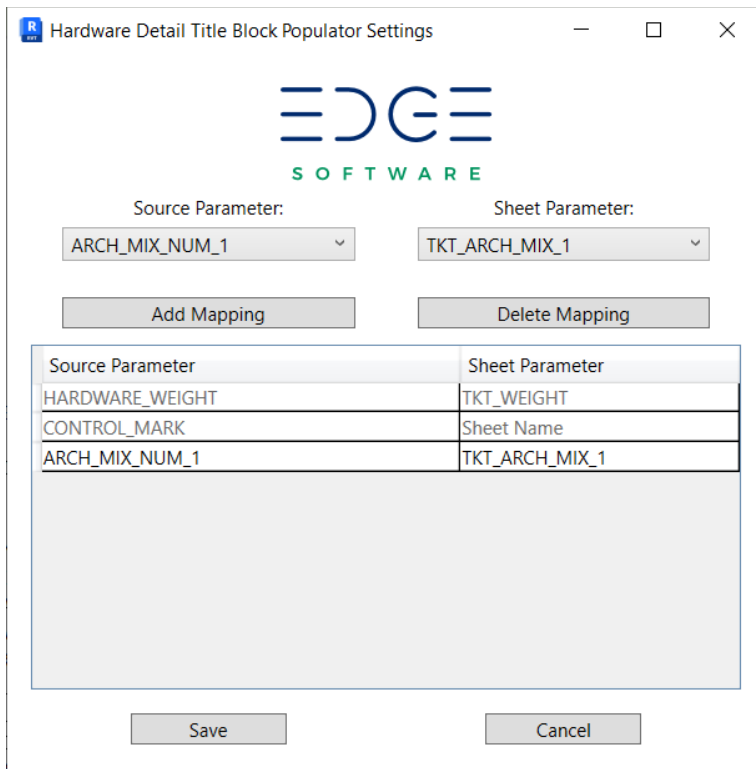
Hardware Detail Title Block Populator Settings

EDGE
SOFTWARE

Source Parameter:
ARCH_MIX_NUM_1

Sheet Parameter:
TKT_ARCH_MIX_1

Add Mapping

Delete Mapping

| Source Parameter | Sheet Parameter |
|---|---|
| HARDWARE_WEIGHT | TKT_WEIGHT |
| CONTROL_MARK | Sheet Name |
| ARCH_MIX_NUM_1 | TKT_ARCH_MIX_1 |

Save

Cancel